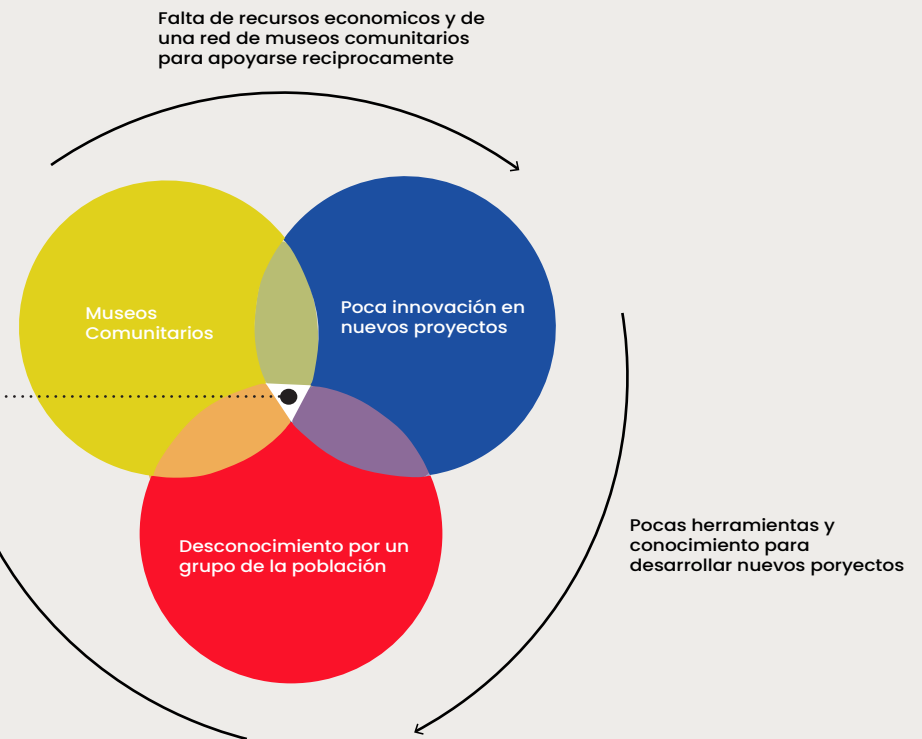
Falta de recursos economicos y de una red de museos comunitarios para apoyarse reciprocamente

Museos Comunitarios

Poca innovación en nuevos proyectos

Desconocimiento por un grupo de la población

Pocas herramientas y conocimiento para desarrollar nuevos poryectos